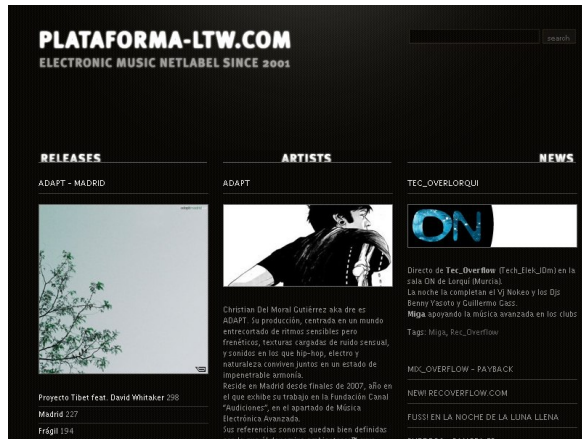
PLATAFORMA-LTW.COM
ELECTRONIC MUSIC NETLABEL SINCE 2001

search

RELEASES

ADAPT - MADRID

Proyecto Tibet feat. David Whitaker 298
Madrid 227
Frágil 194

ARTISTS

ADAPT

Christian Del Moral Gutiérrez aka dre es ADAPT. Su producción, centrada en un mundo entrecortado de ritmos sensibles pero frenéticos, texturas cargadas de ruido sensual, y sonidos en los que hip-hop, electro y naturaleza conviven juntos en un estado de impenetrable armonía.
Reside en Madrid desde finales de 2007, año en el que exhibe su trabajo en la Fundación Canal "Audiciones", en el apartado de Música Electrónica Avanzada.
Sus referencias sonoras quedan bien definidas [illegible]

NEWS

TEC_OVERLORQUI

ON

Directo de Tec_Overflow (Tech_Elek_IDm) en la sala ON de Lorquí (Murcia).
La noche la completan el Vj Nokeo y los Djs Benny Yasoto y Guillermo Cass.
Miga apoyando la música avanzada en los clubs

Tags: Miga, Rec_Overflow

MIX_OVERFLOW - PAYBACK

NEW! RECOVERFLOW.COM

FUSS! EN LA NOCHE DE LA LUNA LLENA

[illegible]